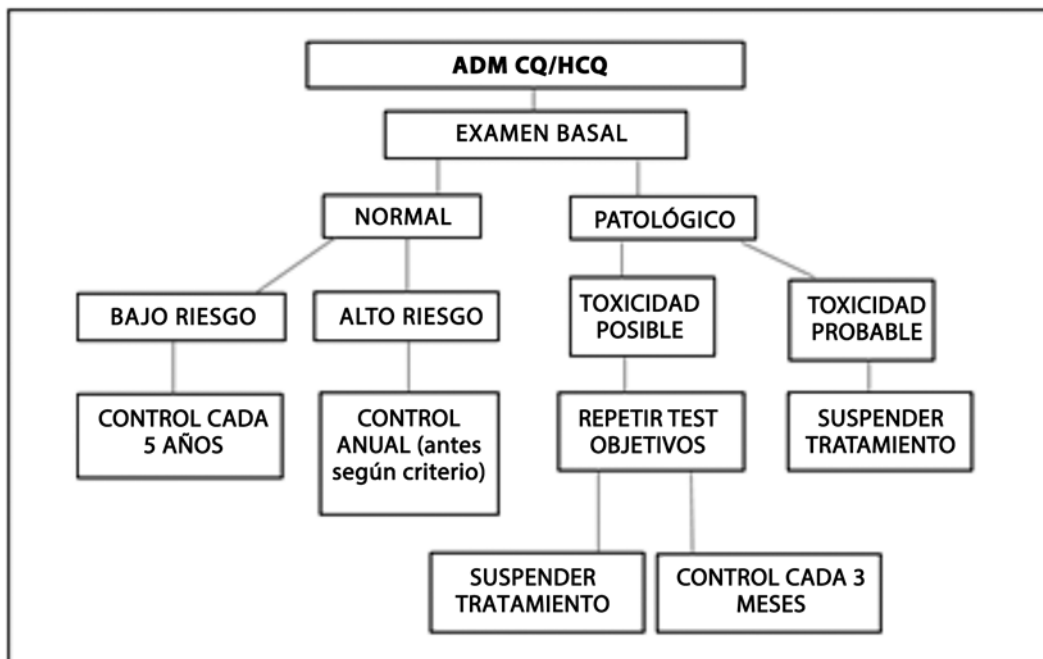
ADM CQ/HCQ

EXAMEN BASAL

NORMAL

PATOLÓGICO

BAJO RIESGO

ALTO RIESGO

TOXICIDAD POSIBLE

TOXICIDAD PROBABLE

CONTROL CADA 5 AÑOS

CONTROL ANUAL (antes según criterio)

REPETIR TEST OBJETIVOS

SUSPENDER TRATAMIENTO

SUSPENDER TRATAMIENTO

CONTROL CADA 3 MESES